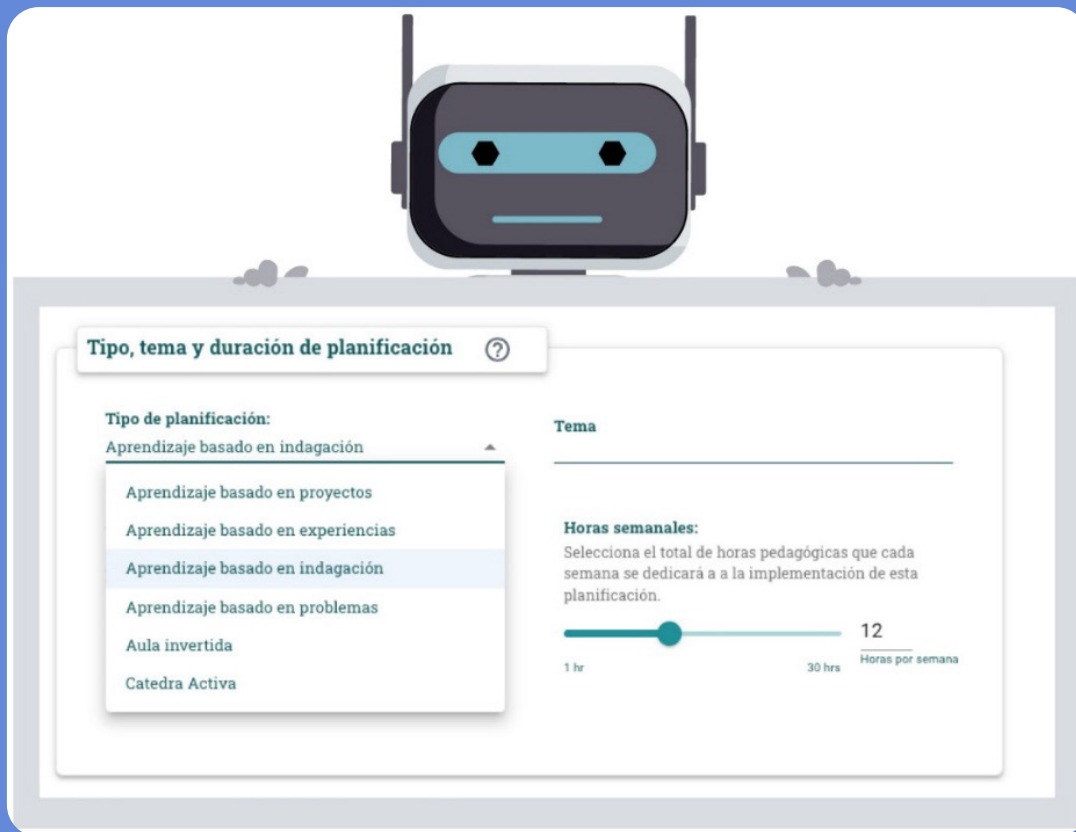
Tipo, tema y duración de planificación ?

Tipo de planificación:
Aprendizaje basado en indagación

Aprendizaje basado en proyectos
Aprendizaje basado en experiencias
Aprendizaje basado en indagación
Aprendizaje basado en problemas
Aula invertida
Catedra Activa

Tema

Horas semanales:
Selecciona el total de horas pedagógicas que cada semana se dedicará a a la implementación de esta planificación.

1 hr
30 hrs
12
Horas por semana